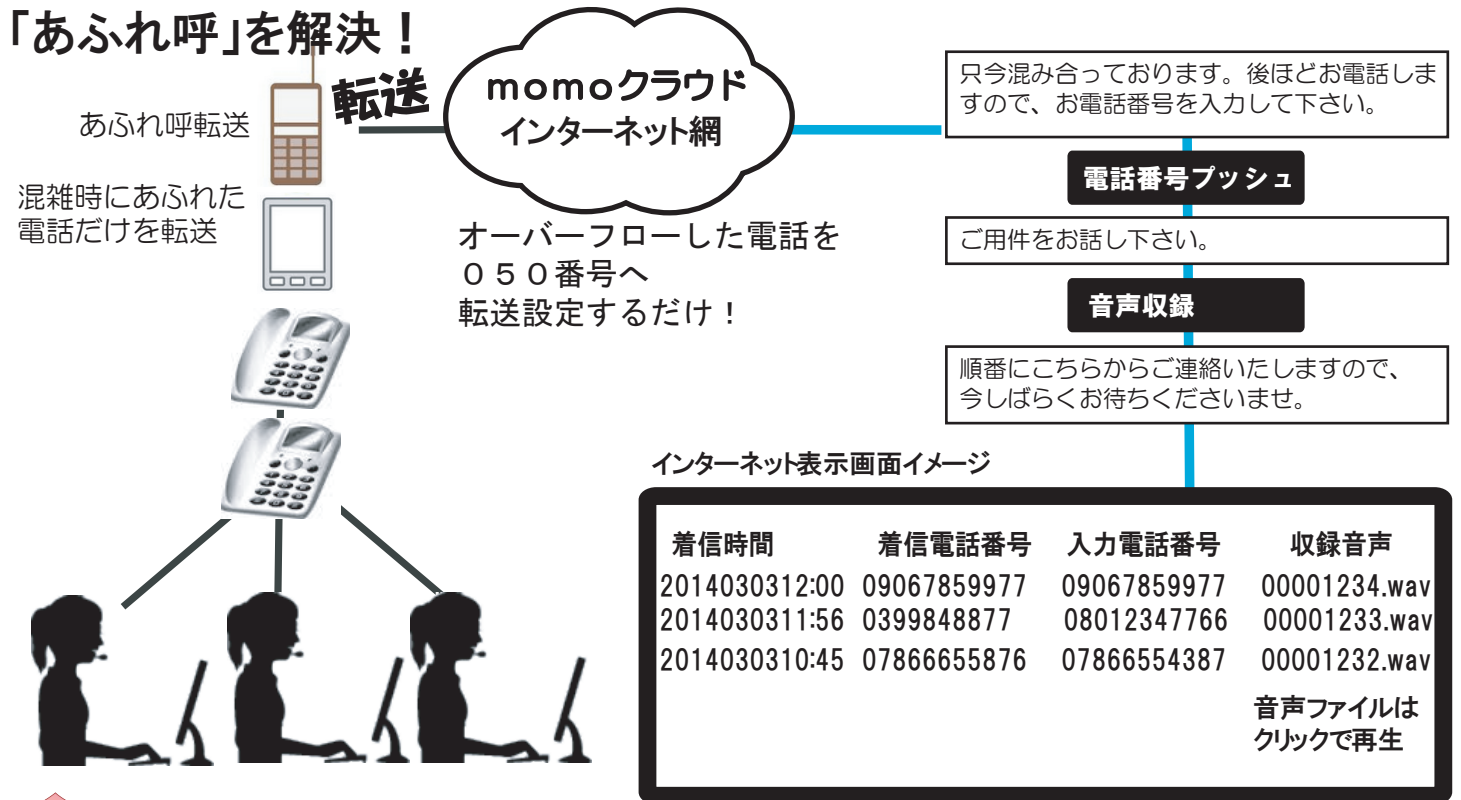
「あふれ呼」を解決！

あふれ呼転送

混雑時にあふれた電話だけを転送

転送

momoクラウド
インターネット網

オーバーフローした電話を
０５０番号へ
転送設定するだけ！

只今混み合っております。後ほどお電話しますので、お電話番号を入力して下さい。

電話番号プッシュ

ご用件をお話し下さい。

音声収録

順番にこちらからご連絡いたしますので、今しばらくお待ちくださいませ。

インターネット表示画面イメージ

| 着信時間 | 着信電話番号 | 入力電話番号 | 収録音声 |
|---|---|---|---|
| 2014030312:00 | 09067859977 | 09067859977 | 00001234.wav |
| 2014030311:56 | 0399848877 | 08012347766 | 00001233.wav |
| 2014030310:45 | 07866655876 | 07866554387 | 00001232.wav |

音声ファイルは
クリックで再生